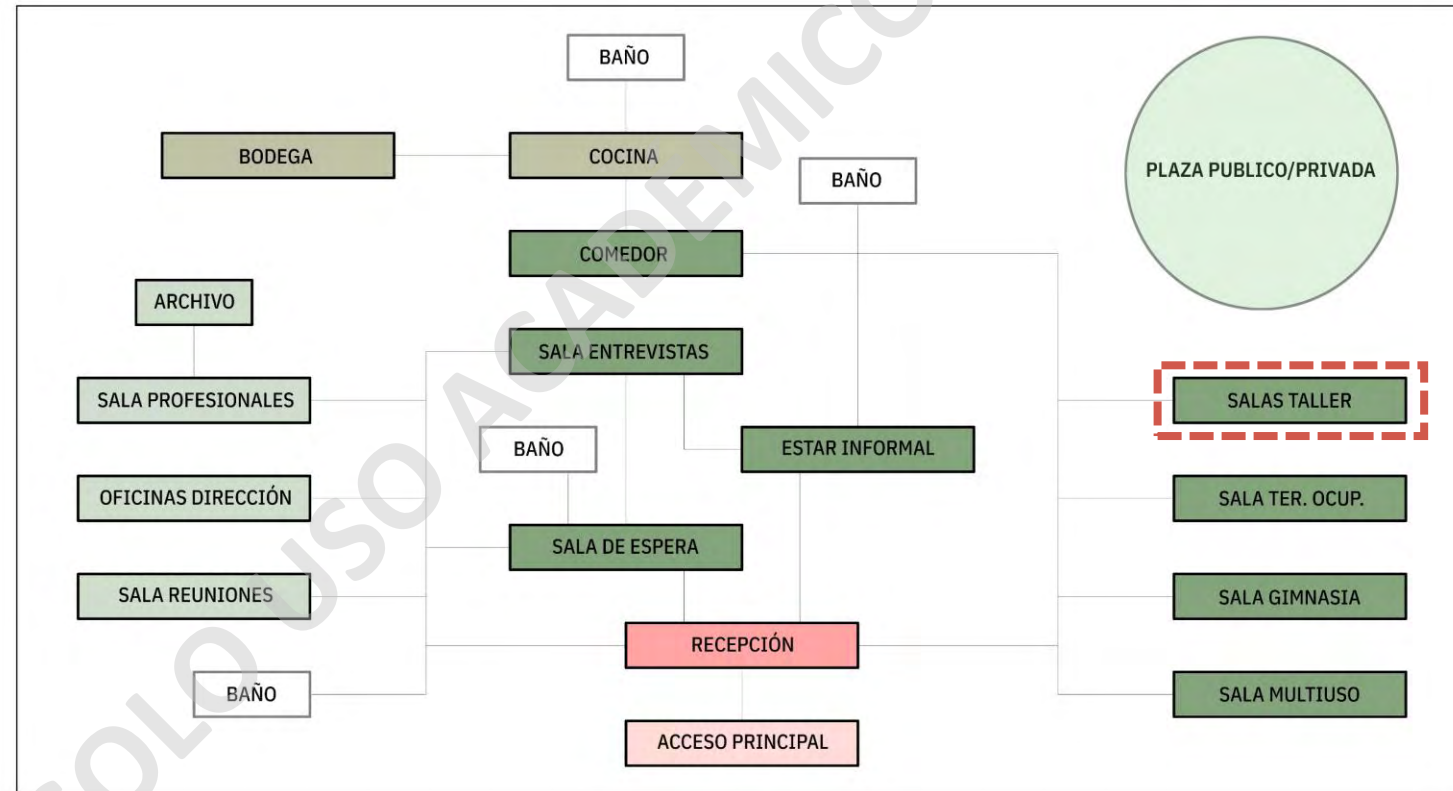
BAÑO

BODEGA

COCINA

BAÑO

PLAZA PUBLICO/PRIVADA

COMEDOR

ARCHIVO

SALA ENTREVISTAS

SALA PROFESIONALES

SALAS TALLER

BAÑO

ESTAR INFORMAL

OFICINAS DIRECCIÓN

SALA TER. OCUP.

SALA DE ESPERA

SALA REUNIONES

SALA GIMNASIA

RECEPCIÓN

BAÑO

SALA MULTIUSO

ACCESO PRINCIPAL

SOLO USO ACADEMICO